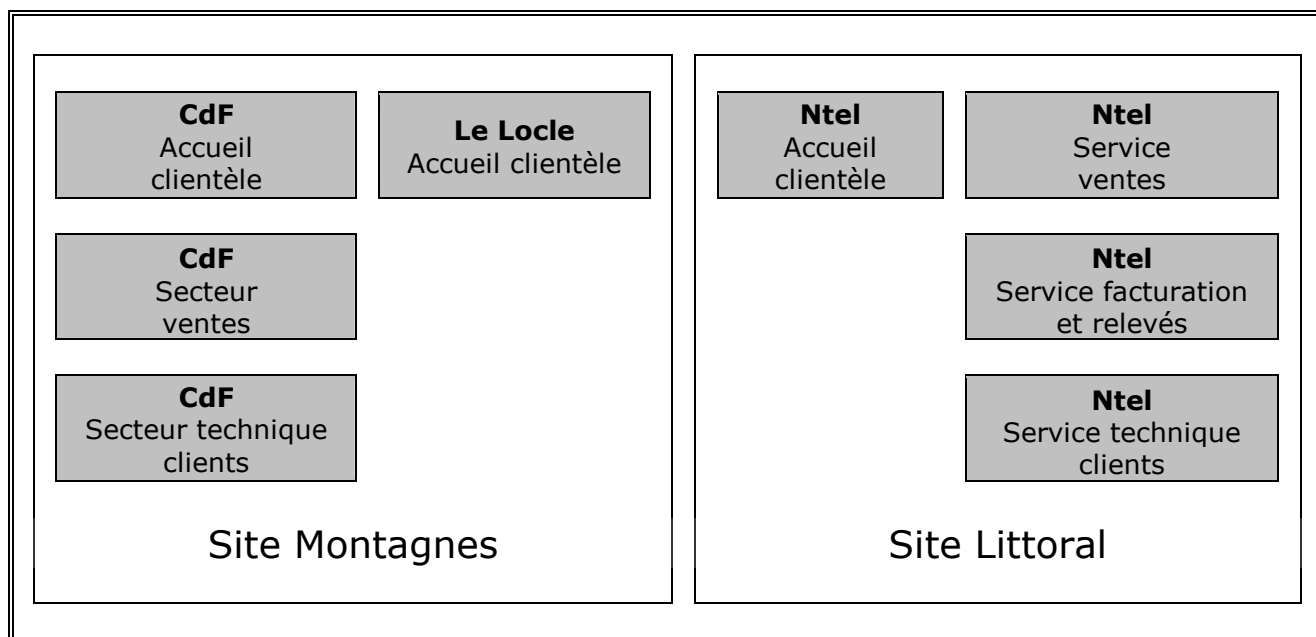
**CdF**
Accueil clientèle

**Le Locle**
Accueil clientèle

**CdF**
Secteur ventes

**CdF**
Secteur technique clients

Site Montagnes

**Ntel**
Accueil clientèle

**Ntel**
Service ventes

**Ntel**
Service facturation et relevés

**Ntel**
Service technique clients

Site Littoral